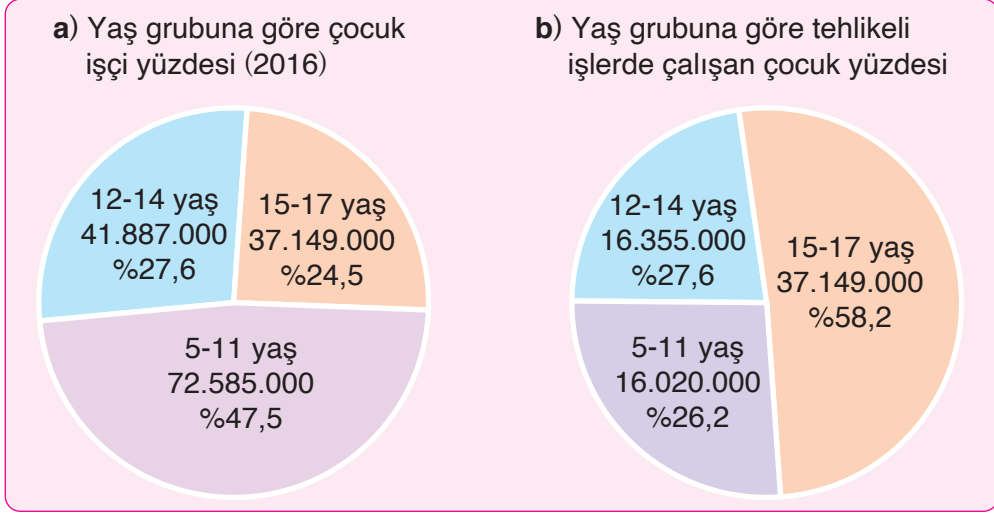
**a**) Yaş grubuna göre çocuk işçi yüzdesi (2016)

12-14 yaş
41.887.000
%27,6

15-17 yaş
37.149.000
%24,5

5-11 yaş
72.585.000
%47,5

**b**) Yaş grubuna göre tehlikeli işlerde çalışan çocuk yüzdesi

12-14 yaş
16.355.000
%27,6

15-17 yaş
37.149.000
%58,2

5-11 yaş
16.020.000
%26,2